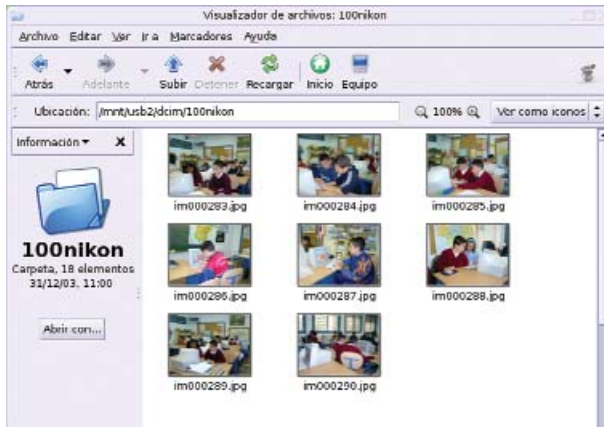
Visualizador de archivos: 100nikon

Archivo Editar Ver Ir a Marcadores Ayuda

Atrás Adelante Subir Detener Recargar Inicio Equipo

Ubicación: /mnt/usb2/dcim/100nikon

100% Ver como iconos

Información ▾ X

100nikon
Carpeta, 18 elementos
31/12/03, 11:00

Abrir con...

im000283.jpg
im000284.jpg
im000285.jpg
im000286.jpg
im000287.jpg
im000288.jpg
im000289.jpg
im000290.jpg